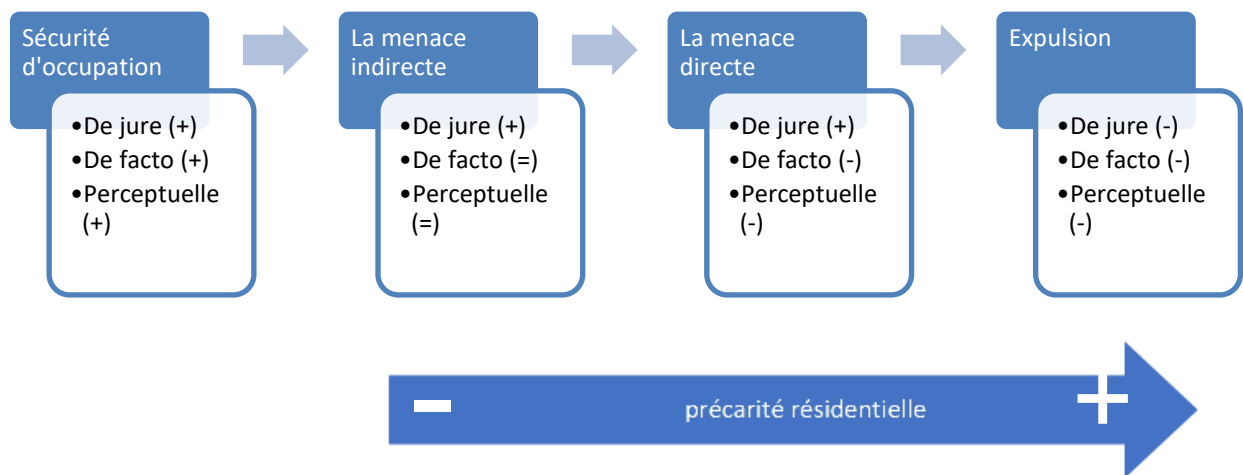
Sécurité d'occupation

•De jure (+)
•De facto (+)
•Perceptuelle (+)

La menace indirecte

•De jure (+)
•De facto (=)
•Perceptuelle (=)

La menace directe

•De jure (+)
•De facto (-)
•Perceptuelle (-)

Expulsion

•De jure (-)
•De facto (-)
•Perceptuelle (-)

−
précarité résidentielle
+